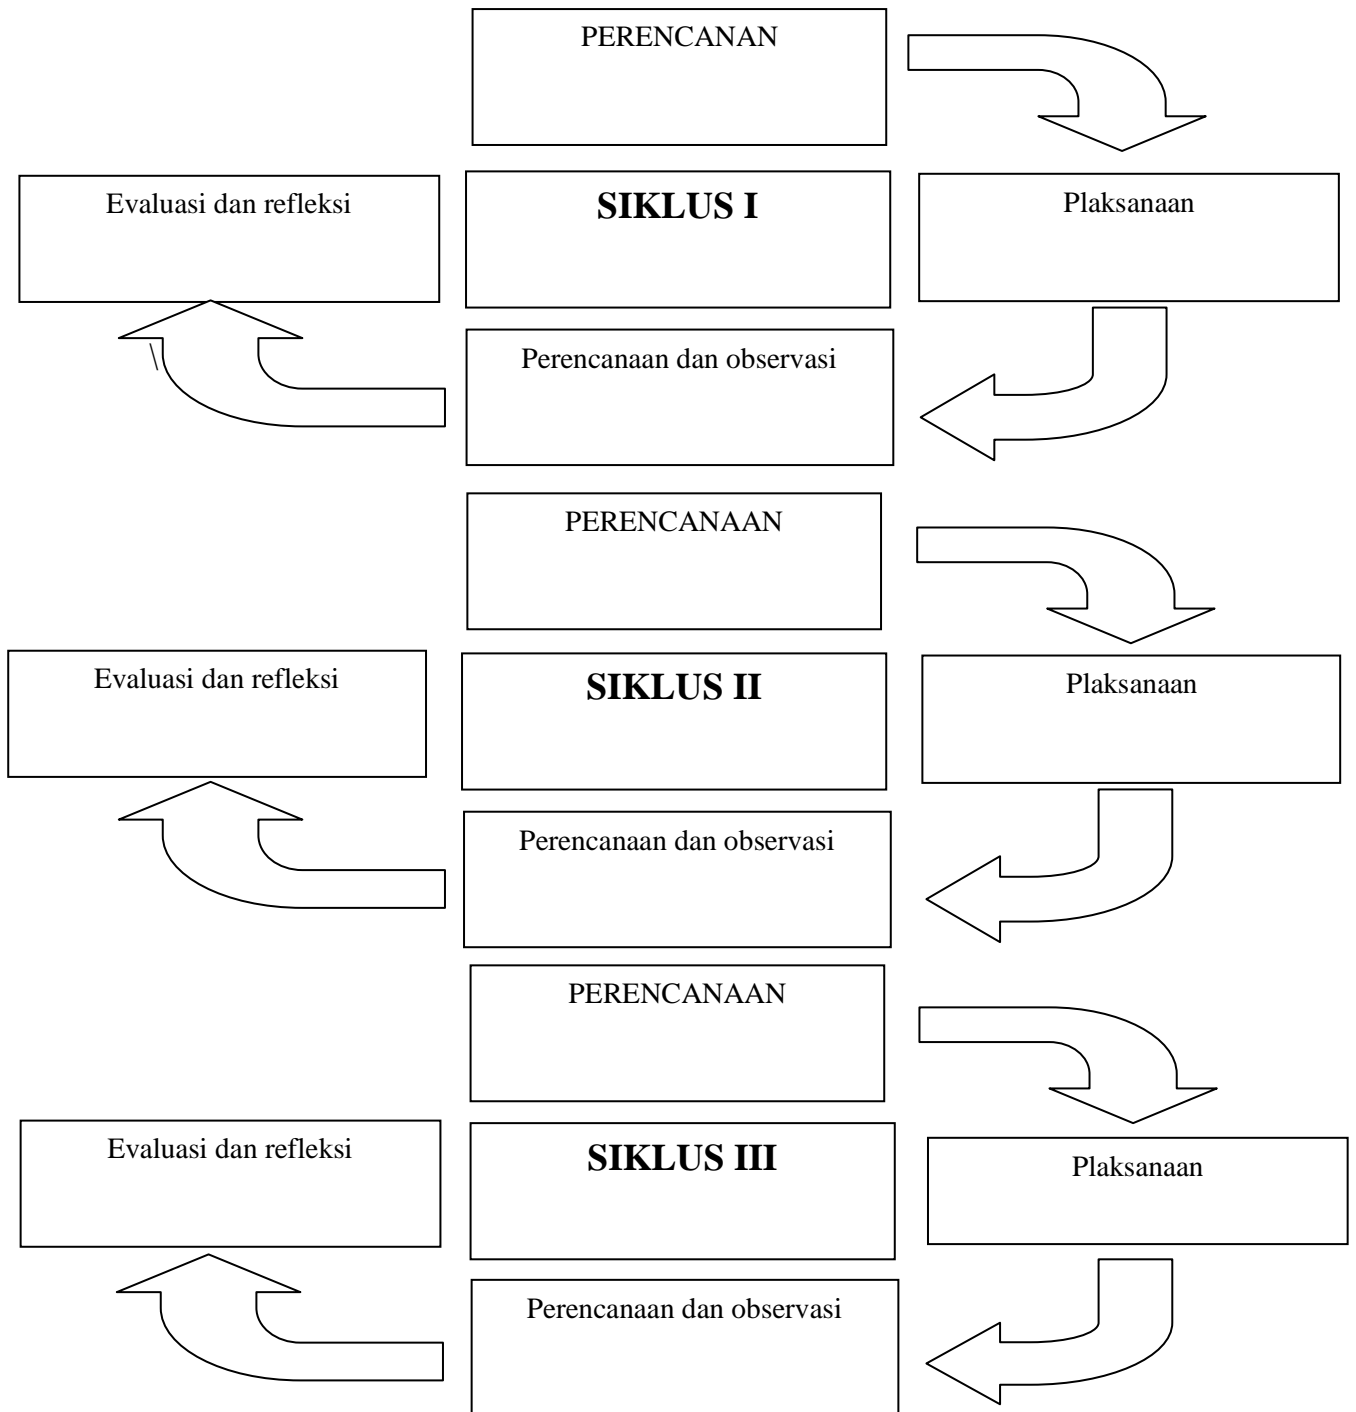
PERENCANAN

Evaluasi dan refleksi

**SIKLUS I**

Plaksanaan

Perencanaan dan observasi

PERENCANAAN

Evaluasi dan refleksi

**SIKLUS II**

Plaksanaan

Perencanaan dan observasi

PERENCANAAN

Evaluasi dan refleksi

**SIKLUS III**

Plaksanaan

Perencanaan dan observasi